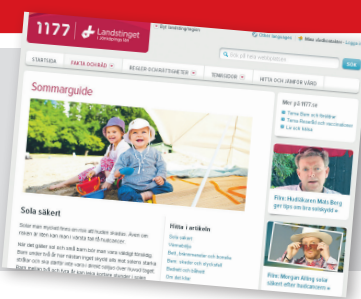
1177 | Landstinget

Andra språk | Mina vårdkontakter

STARTSIDA | FAKTA OCH RÅD | REGLER OCH RÄTTIGHETER | TJÄNSTER | HITTA OCH JÄMFÖR VÅRD

Sök

Sommarguide

Sola säkert

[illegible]

Hitta i artikeln

Mer på 1177.se

Film: Hudläkaren Mats Berg ger tips om hur solskydd

Film: Morgan Alling sola säkert efter hudcancern